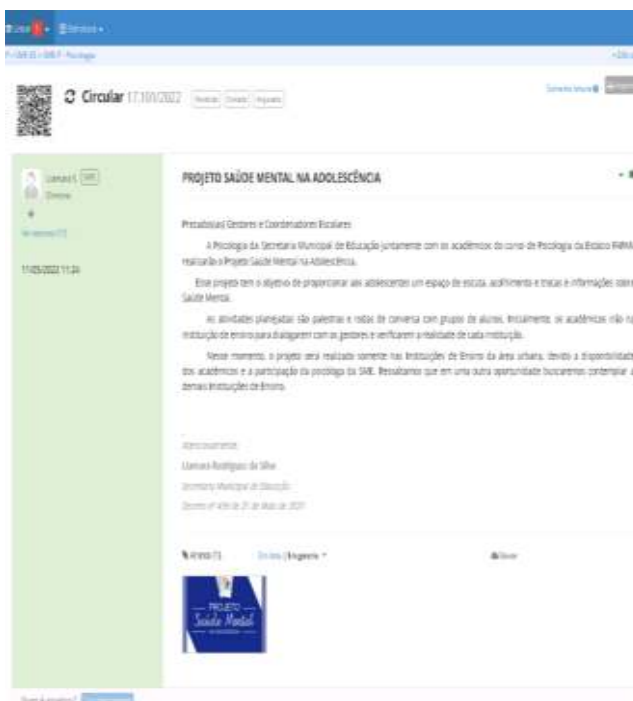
Circular 17/10/2022

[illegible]
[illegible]

17/05/2022 11:26

PROJETO SAÚDE MENTAL NA ADOLESCÊNCIA

Prezados(as) Gestores e Coordenadores Escolares

A Psicologia da Secretaria Municipal de Educação juntamente com os acadêmicos do curso de Psicologia da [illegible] realizarão o Projeto Saúde Mental na Adolescência.

Esse projeto tem o objetivo de proporcionar aos adolescentes um espaço de escuta, acolhimento e trocas e informações sobre Saúde Mental.

As atividades planejadas são palestras e rodas de conversa com grupos de alunos. Inicialmente, os acadêmicos irão na instituição de ensino para dialogarem com os gestores e verificarem a realidade de cada instituição.

Neste momento, o projeto será realizado somente nas Instituições de Ensino da área urbana, devido a disponibilidade dos acadêmicos e a participação da psicóloga da SME. Ressaltamos que em uma outra oportunidade buscaremos contemplar as demais Instituições de Ensino.

Atenciosamente,
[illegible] Rodrigues da Silva
Secretária Municipal de Educação
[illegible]

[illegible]

PROJETO
Saúde Mental